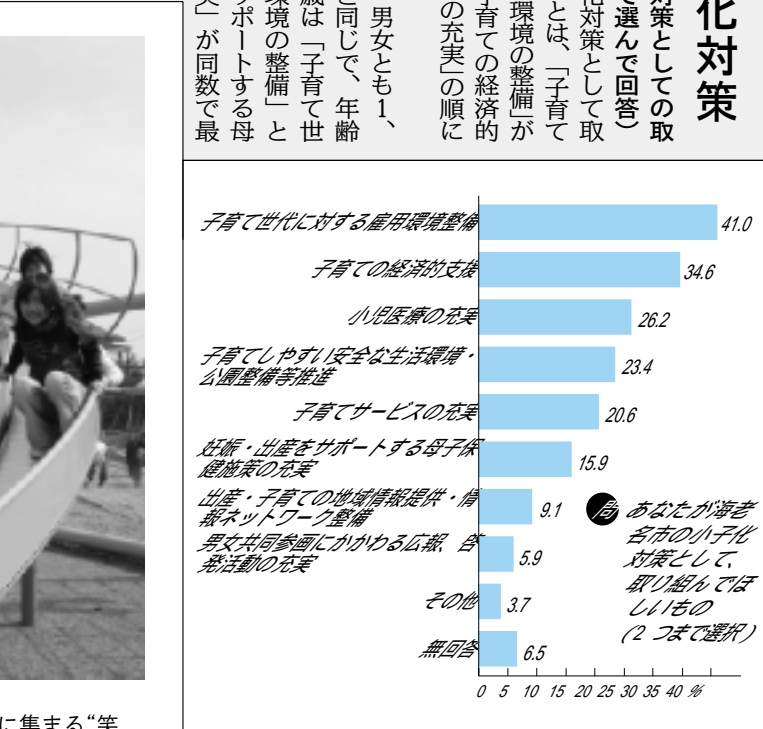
化対策

対策としての取
選んで回答）
化対策として取
とは、「子育て
環境の整備」が
育ての経済的
の充実」の順に

男女とも1、
と同じで、年齢
歳は「子育て世
環境の整備」と
ポートする母
」が同数で最

| 項目 | % |
|---|---|
| 子育て世代に対する雇用環境整備 | 41.0 |
| 子育ての経済的支援 | 34.6 |
| 小児医療の充実 | 26.2 |
| 子育てしやすい安全な生活環境・公園整備等推進 | 23.4 |
| 子育てサービスの充実 | 20.6 |
| 妊娠・出産をサポートする母子保健施策の充実 | 15.9 |
| 出産・子育ての地域情報提供・情報ネットワーク整備 | 9.1 |
| 男女共同参画にかかわる広報、啓発活動の充実 | 5.9 |
| その他 | 3.7 |
| 無回答 | 6.5 |

0 5 10 15 20 25 30 35 40 %

問 あなたが海老名市の少子化対策として、取り組んでほしいもの（2つまで選択）

に集まる"笑